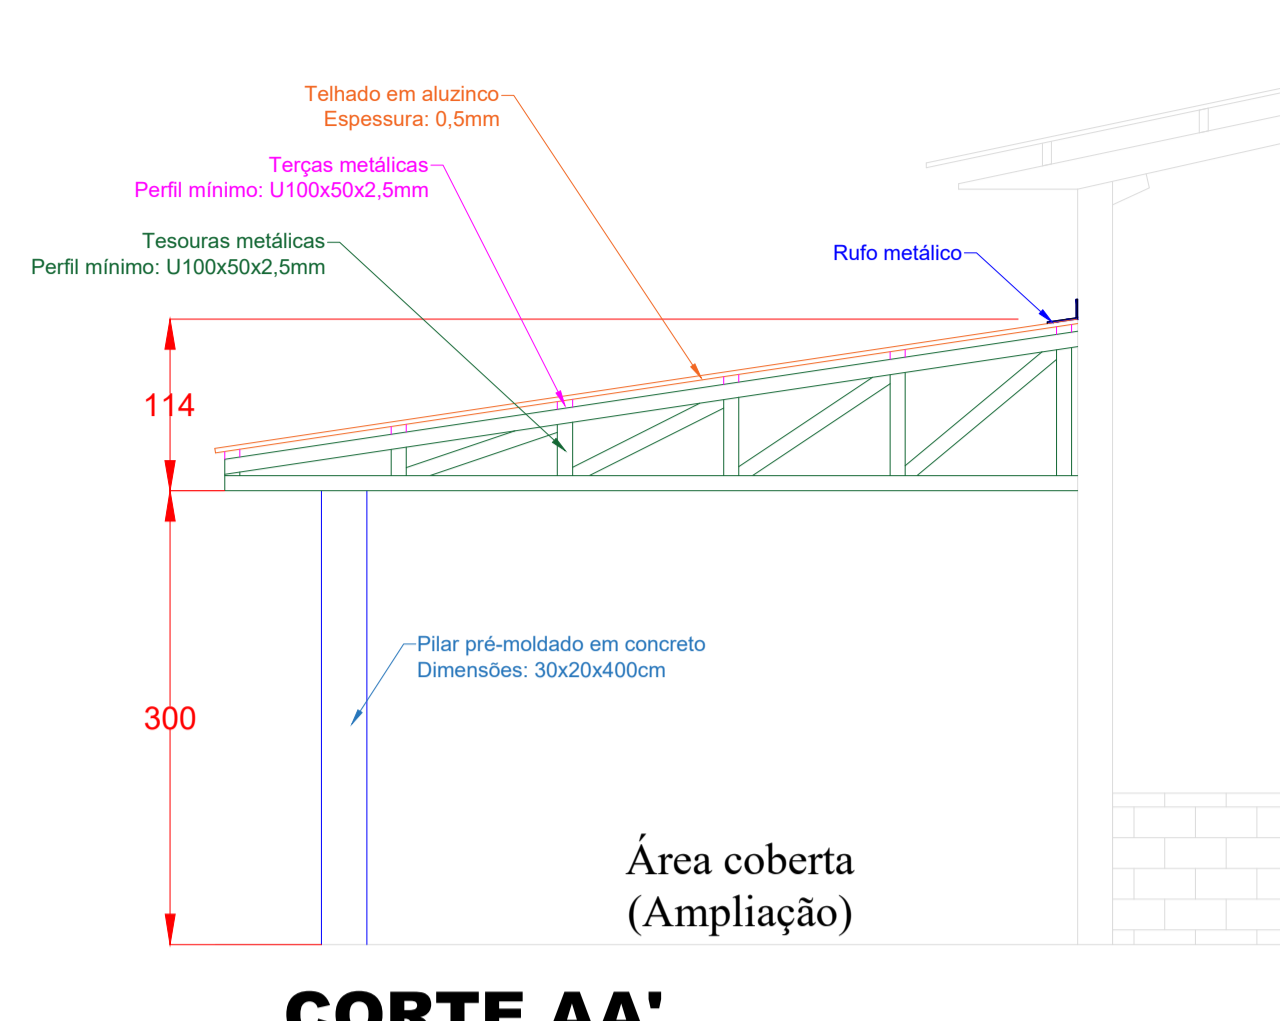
Telhado em aluzinco
Espessura: 0,5mm

Terças metálicas
Perfil mínimo: U100x50x2,5mm

Tesouras metálicas
Perfil mínimo: U100x50x2,5mm

Rufo metálico

114

300

Pilar pré-moldado em concreto
Dimensões: 30x20x400cm

Área coberta
(Ampliação)

CORTE AA'